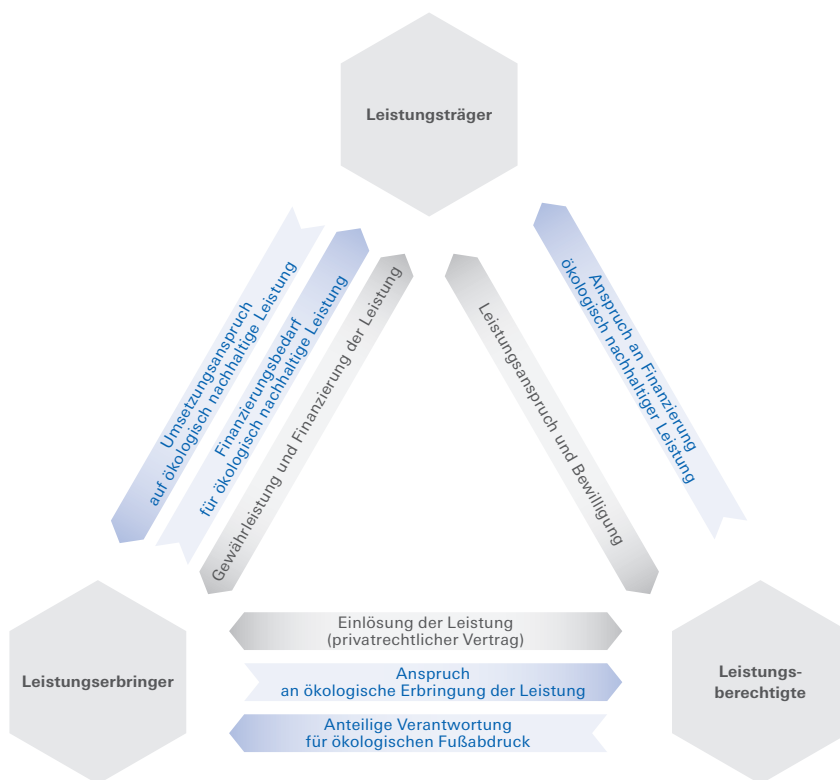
Leistungsträger

Umsetzungsanspruch auf ökologisch nachhaltige Leistung

Finanzierungsbedarf für ökologisch nachhaltige Leistung

Gewährleistung und Finanzierung der Leistung

Leistungsanspruch und Bewilligung

Anspruch an Finanzierung ökologisch nachhaltiger Leistung

Leistungserbringer

Einlösung der Leistung (privatrechtlicher Vertrag)

Anspruch an ökologische Erbringung der Leistung

Anteilige Verantwortung für ökologischen Fußabdruck

Leistungsberechtigte